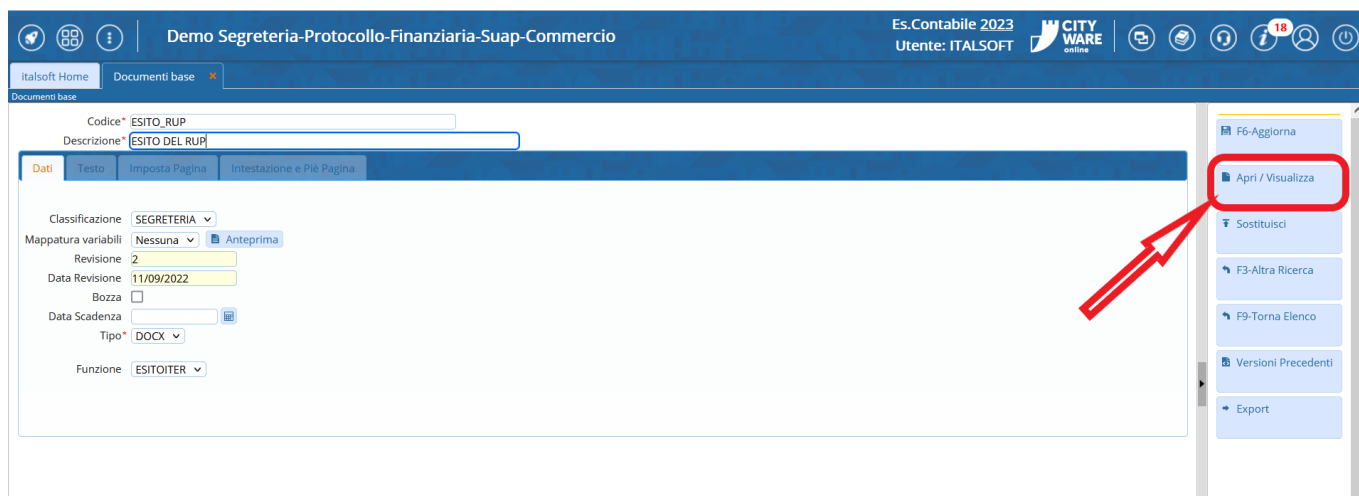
Demo Segreteria-Protocollo-Finanziaria-Suap-Commercio

Es.Contabile 2023
Utente: ITALSOFT

CITY WARE online

18

italsoft Home
Documenti base ×

Documenti base

Codice* ESITO_RUP
Descrizione* ESITO DEL RUP

Dati
Testo
Imposta Pagina
Intestazione e Piè Pagina

Classificazione SEGRETERIA
Mappatura variabili Nessuna
Anteprima
Revisione 2
Data Revisione 11/09/2022
Bozza
Data Scadenza
Tipo* DOCX

Funzione ESITOITER

F6-Aggiorna
Apri / Visualizza
Sostituisci
F3-Altra Ricerca
F9-Torna Elenco
Versioni Precedenti
Export